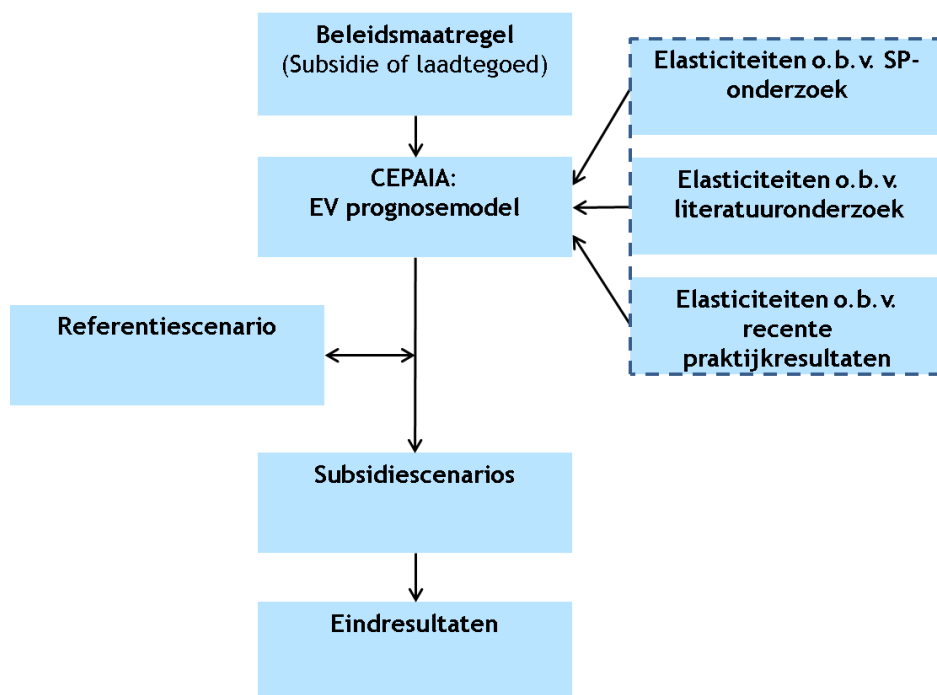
Beleidsmaatregel
(Subsidie of laadtegoed)

CEPAIA:
EV prognosemodel

Elasticiteiten o.b.v. SP-onderzoek

Elasticiteiten o.b.v. literatuuronderzoek

Elasticiteiten o.b.v. recente praktijkresultaten

Referentiescenario

Subsidiescenarios

Eindresultaten